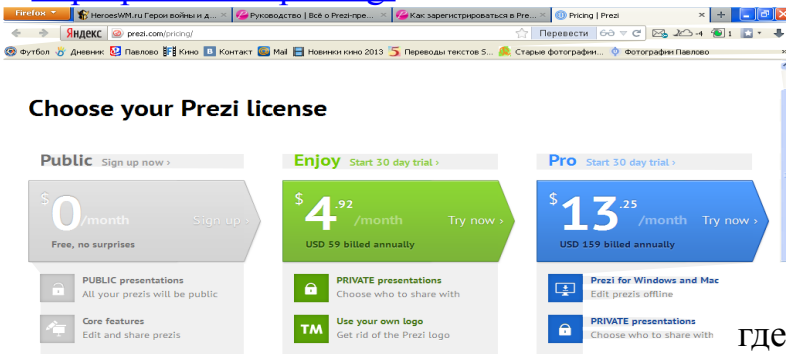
Firefox
HeroesWM.ru Герои войны и д...
Руководство | Всё о Prezi-пре...
Как зарегистрироваться в Pre...
Pricing | Prezi
+
Яндекс
prezi.com/pricing/
Перевести
Футбол
Дневник
Павлово
Кино
Контакт
Mail
Новинки кино 2013
Переводы текстов 5...
Старые фотографии...
Фотографии Павлово

Choose your Prezi license

Public Sign up now ›
$0/month Sign up ›
Free, no surprises
PUBLIC presentations
All your prezis will be public
Core features
Edit and share prezis

Enjoy Start 30 day trial ›
$4.92/month Try now ›
USD 59 billed annually
PRIVATE presentations
Choose who to share with
TM
Use your own logo
Get rid of the Prezi logo

Pro Start 30 day trial ›
$13.25/month Try now ›
USD 159 billed annually
Prezi for Windows and Mac
Edit prezis offline
PRIVATE presentations
Choose who to share with

где